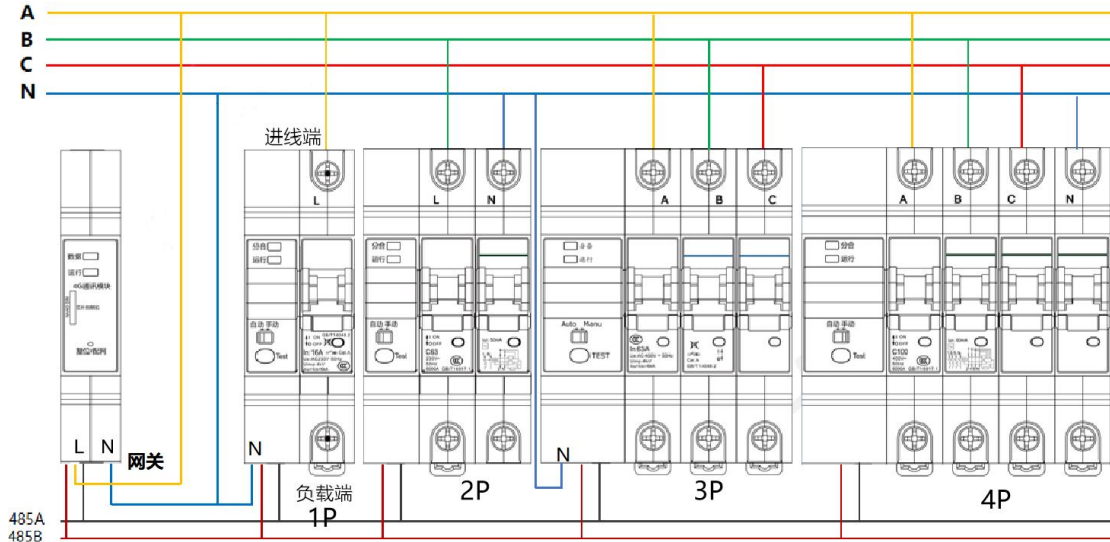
A

B

C

N

进线端

数据

运行

4G通讯模块

聚合配网

L

N

网关

分合

运行

自动 手动

Test

L

In 16A

N

负载端

1P

分合

运行

自动 手动

Test

L

N

C63

2P

Auto Manu

TEST

In 63A

A

B

C

N

3P

分合

运行

自动 手动

Test

A

B

C

N

C100

4P

485A

485B